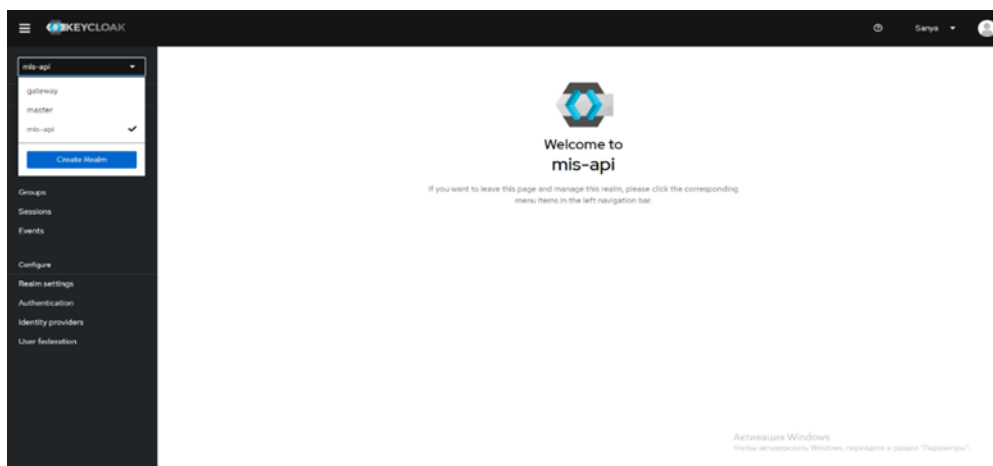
KEYCLOAK

Sanya

mis-api

gateway

master

mis-api

Create Realm

Groups

Sessions

Events

Configure

Realm settings

Authentication

Identity providers

User federation

Welcome to

mis-api

If you want to leave this page and manage this realm, please click the corresponding menu items in the left navigation bar.

Активация Windows

Чтобы активировать Windows, перейдите в раздел "Параметры".